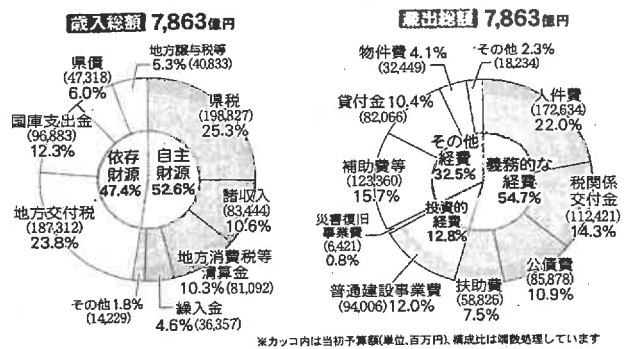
歳入総額 7,863億円

地方譲与税等 5.3% (40,833)
県債 (47,318) 6.0%
国庫支出金 (96,883) 12.3%
地方交付税 (187,312) 23.8%
その他 1.8% (14,229)
繰入金 4.6% (36,357)
地方消費税等清算金 10.3% (81,092)
諸収入 (83,444) 10.6%
県税 (198,827) 25.3%
依存財源 47.4%
自主財源 52.6%

歳出総額 7,863億円

物件費 4.1% (32,449)
その他 2.3% (18,234)
貸付金 10.4% (82,066)
補助費等 (123,360) 15.7%
災害復旧事業費 (6,421) 0.8%
普通建設事業費 (94,006) 12.0%
扶助費 (58,826) 7.5%
公債費 (85,878) 10.9%
税関係交付金 (112,421) 14.3%
人件費 (172,634) 22.0%
その他経費 32.5%
義務的な経費 54.7%
投資的経費 12.8%

※カッコ内は当初予算額(単位、百万円)、構成比は端数処理しています